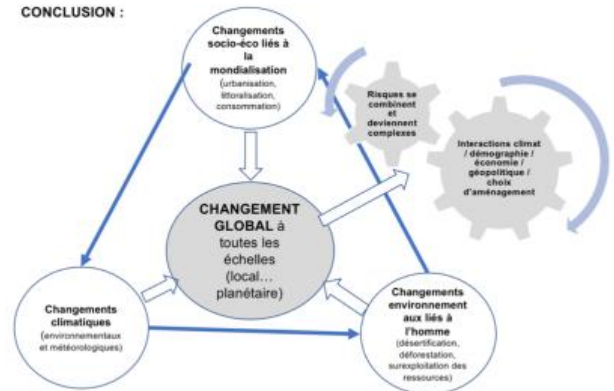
CONCLUSION :

Changements socio-éco liés à la mondialisation (urbanisation, littoralisation, consommation)

Risques se combinent et deviennent complexes

Interactions climat / démographie / économie / géopolitique / choix d'aménagement

CHANGEMENT GLOBAL à toutes les échelles (local… planétaire)

Changements climatiques (environnementaux et météorologiques)

Changements environnement aux liés à l'homme (désertification, déforestation, surexploitation des ressources)